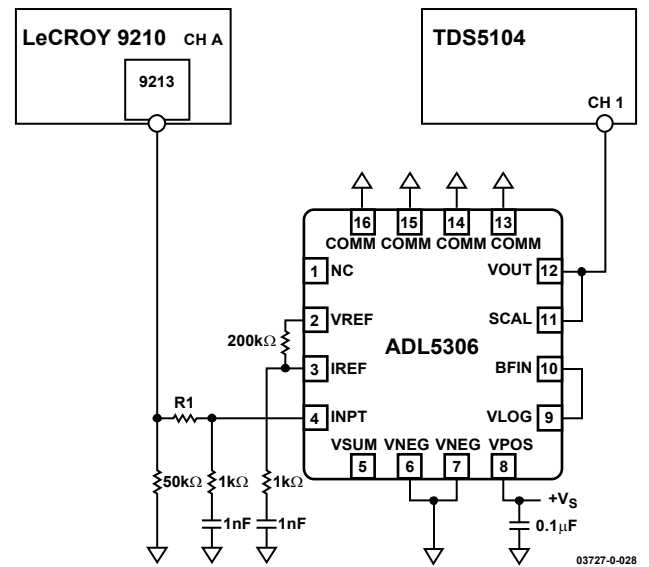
LeCROY 9210 CH A
9213
TDS5104
CH 1
16 COMM
15 COMM
14 COMM
13 COMM
1 NC
2 VREF
3 IREF
4 INPT
VOUT 12
SCAL 11
BFIN 10
VLOG 9
ADL5306
200k$\Omega$
R1
VSUM 5
VNEG 6
VNEG 7
VPOS 8
$+V_S$
50k$\Omega$
1k$\Omega$
1k$\Omega$
1nF
1nF
0.1$\mu$F
03727-0-028